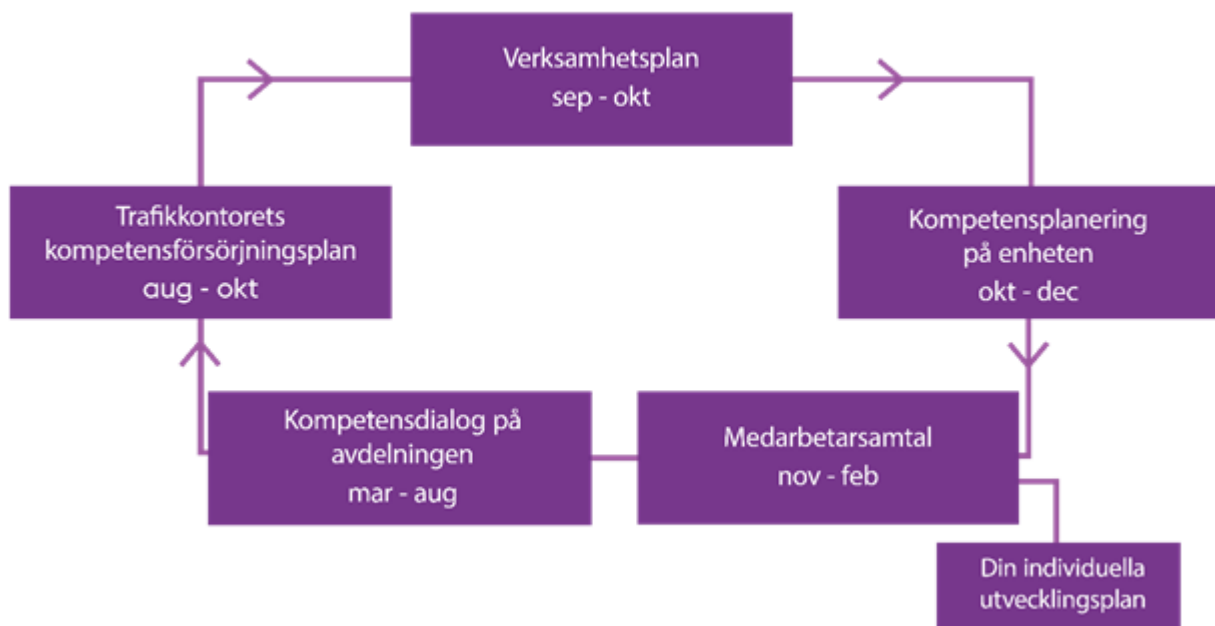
Verksamhetsplan
sep - okt

Kompetensplanering
på enheten
okt - dec

Medarbetarsamtal
nov - feb

Din individuella
utvecklingsplan

Kompetensdialog på
avdelningen
mar - aug

Trafikkontorets
kompetensförsörjningsplan
aug - okt